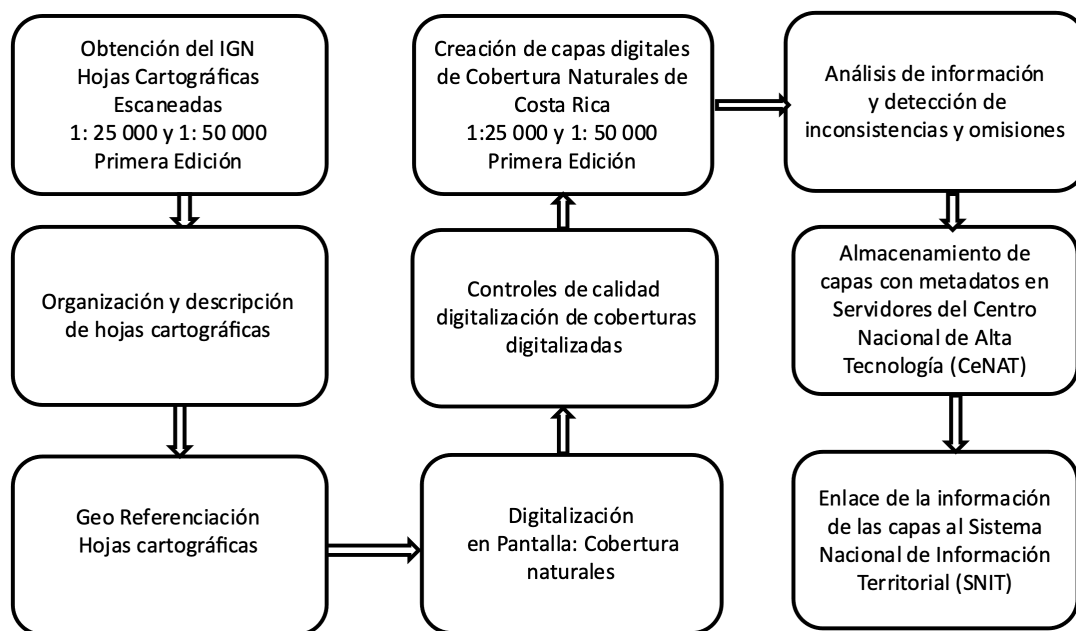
Obtención del IGN
Hojas Cartográficas
Escaneadas
1: 25 000 y 1: 50 000
Primera Edición

Organización y descripción de hojas cartográficas

Geo Referenciación
Hojas cartográficas

Digitalización en Pantalla: Cobertura naturales

Controles de calidad digitalización de coberturas digitalizadas

Creación de capas digitales de Cobertura Naturales de Costa Rica
1:25 000 y 1: 50 000
Primera Edición

Análisis de información y detección de inconsistencias y omisiones

Almacenamiento de capas con metadatos en Servidores del Centro Nacional de Alta Tecnología (CeNAT)

Enlace de la información de las capas al Sistema Nacional de Información Territorial (SNIT)